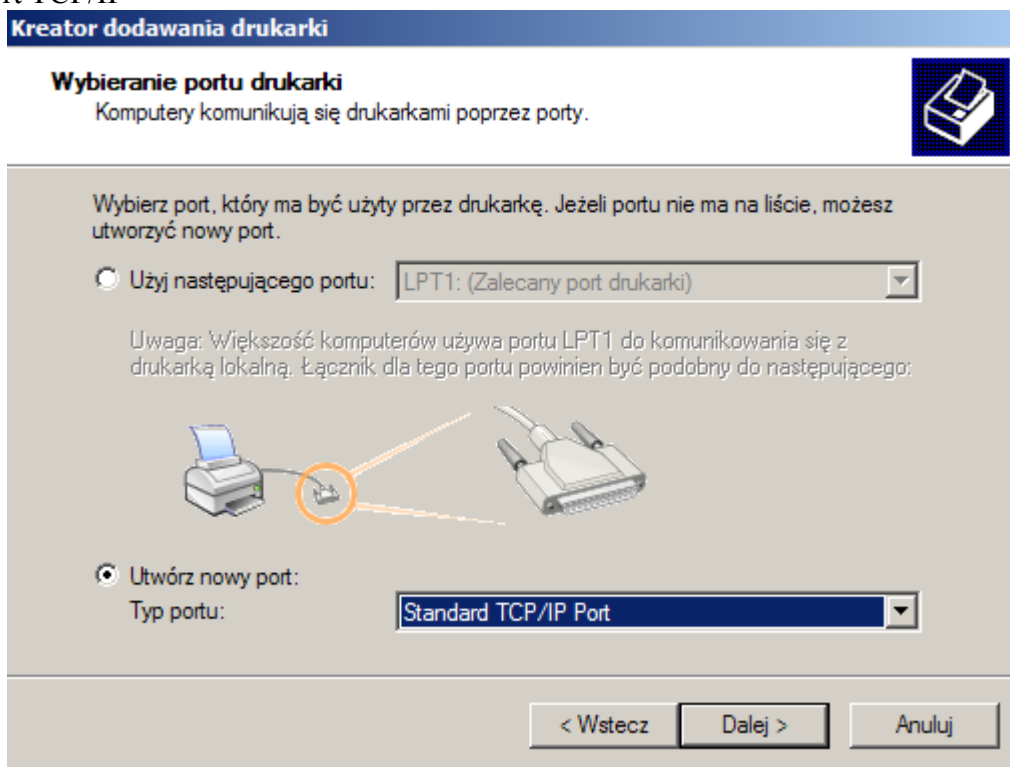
Kreator dodawania drukarki

Wybieranie portu drukarki
Komputery komunikują się drukarkami poprzez porty.

Wybierz port, który ma być użyty przez drukarkę. Jeżeli portu nie ma na liście, możesz utworzyć nowy port.

Użyj następującego portu: LPT1: (Zalecany port drukarki)

Uwaga: Większość komputerów używa portu LPT1 do komunikowania się z drukarką lokalną. Łącznik dla tego portu powinien być podobny do następującego:

Utwórz nowy port:
Typ portu: Standard TCP/IP Port

< Wstecz Dalej > Anuluj